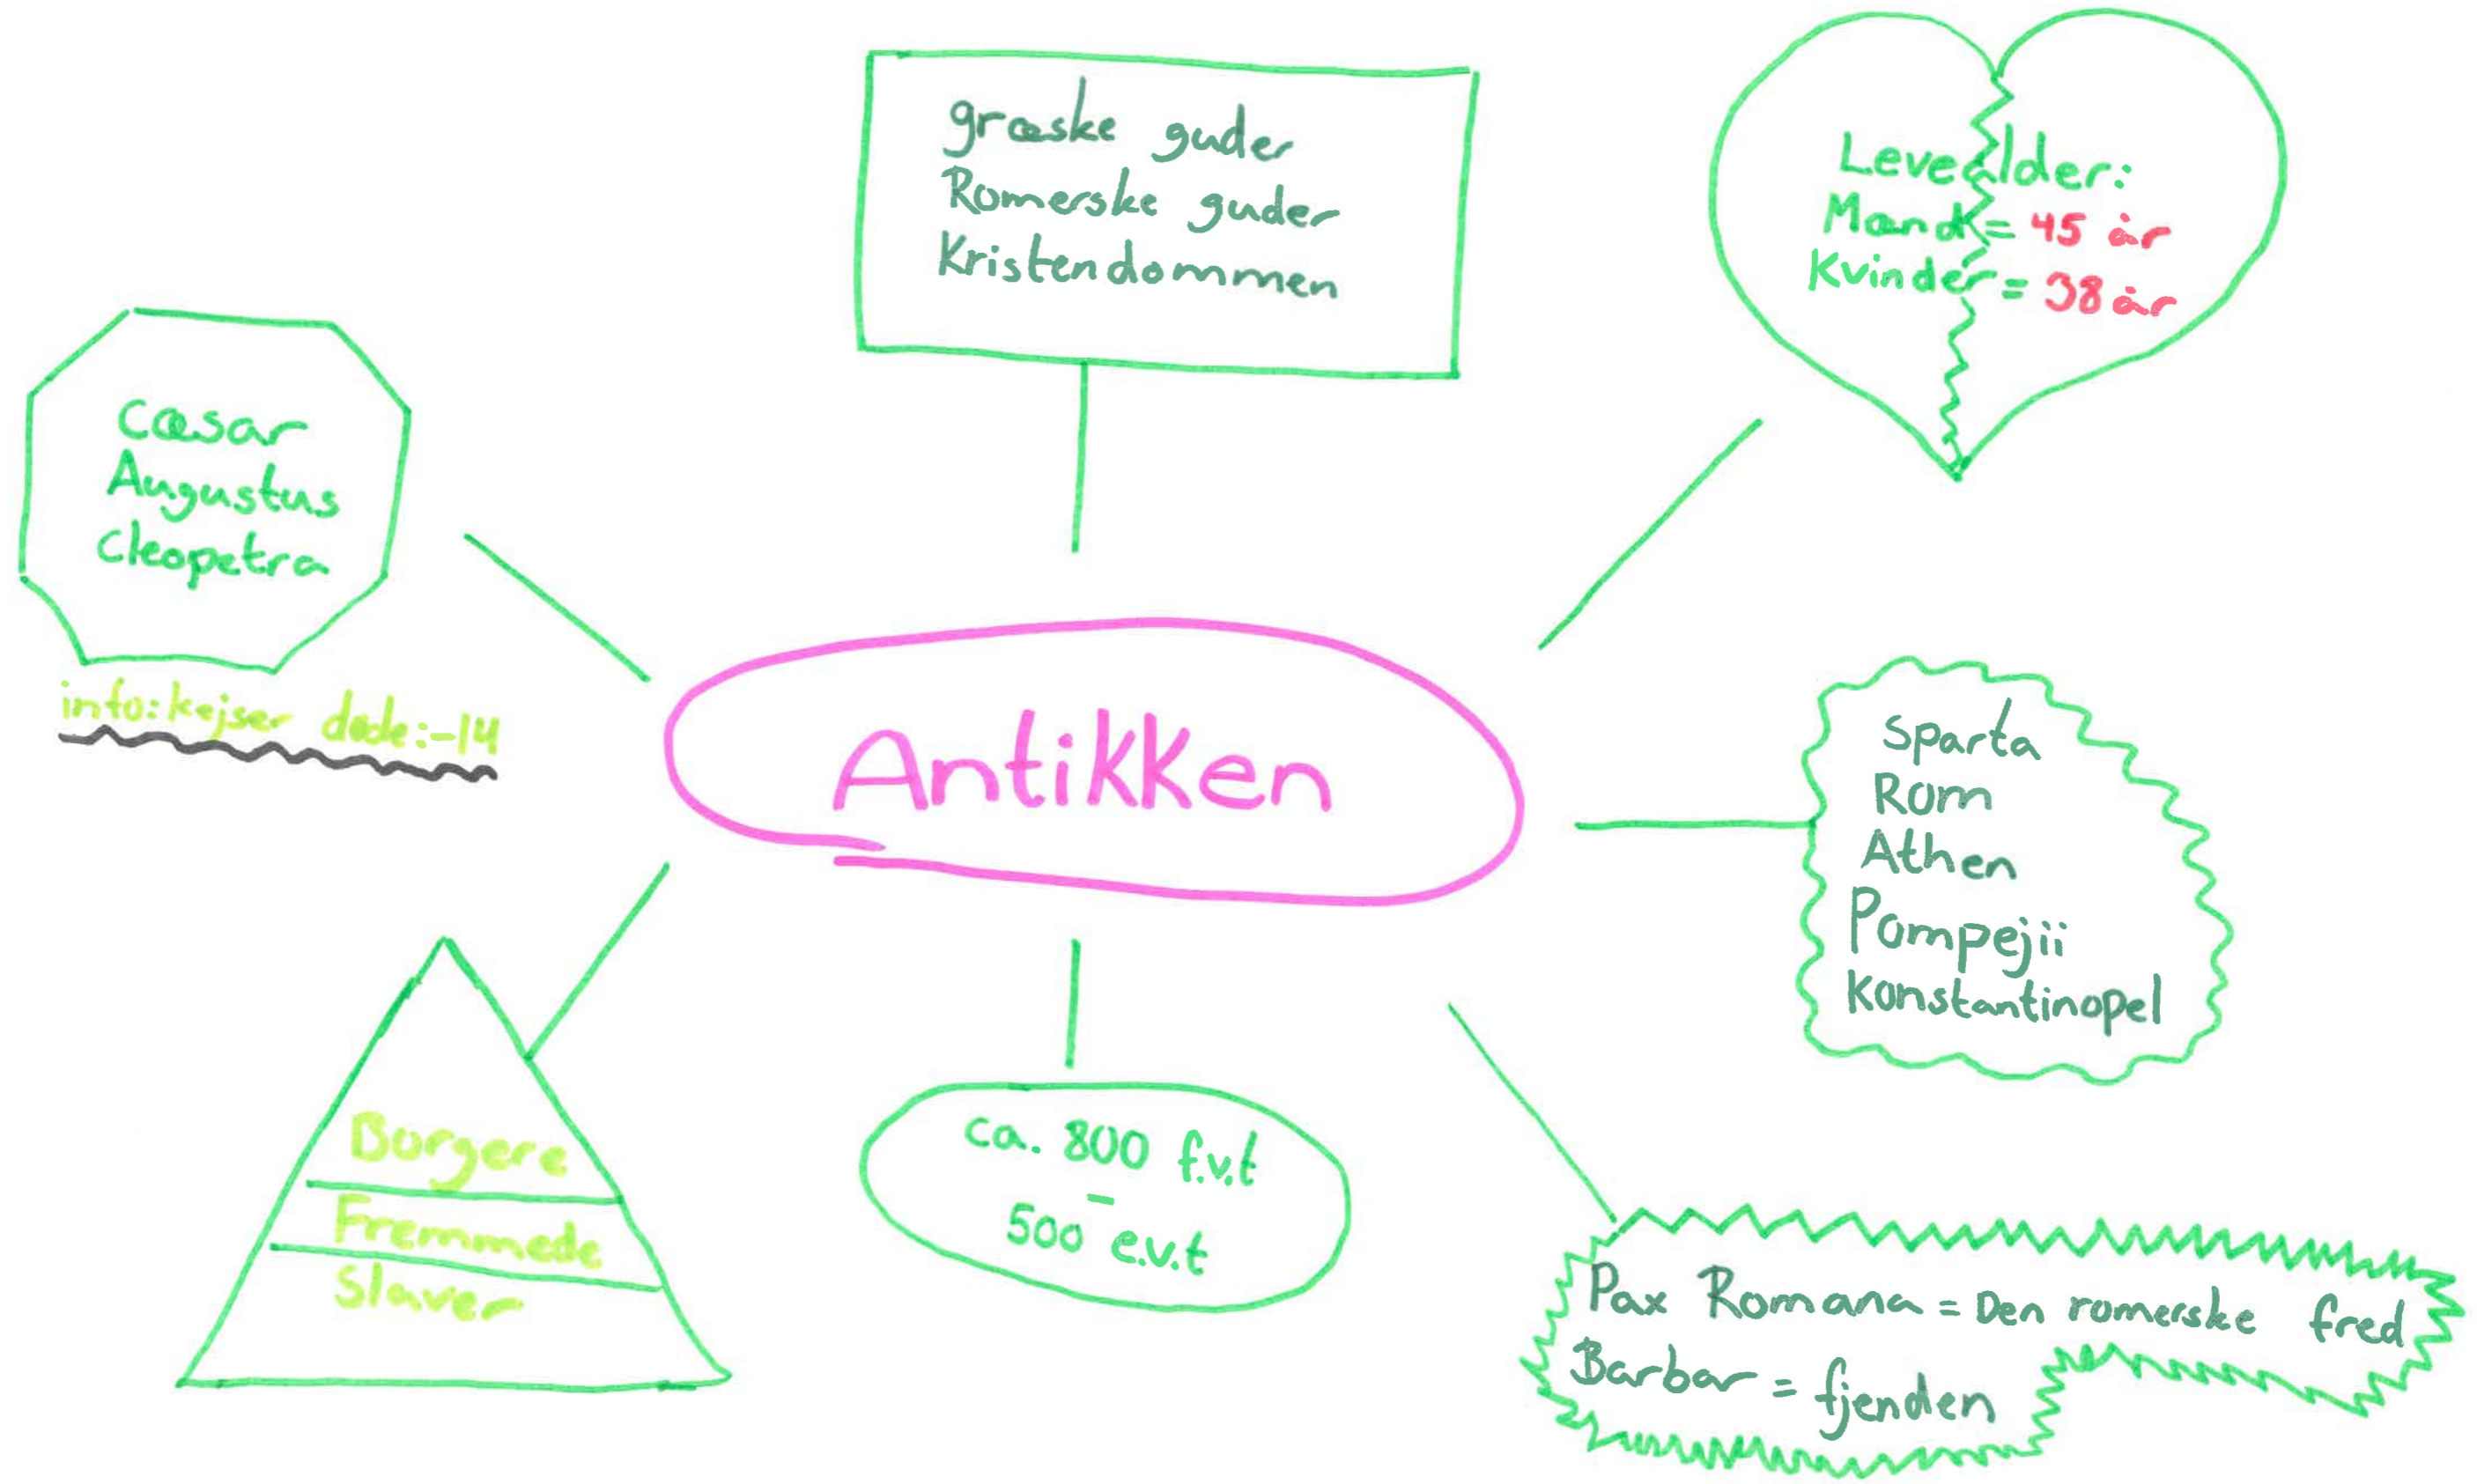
græske guder
Romerske guder
Kristendommen

Levealder:
Mand = 45 år
Kvinder = 38 år

Cæsar
Augustus
Cleopetra

info: kejser døde: -14

Antikken

Sparta
Rom
Athen
Pompejii
Konstantinopel

Borgere
Fremmede
Slaver

ca. 800 f.v.t
-
500 e.v.t

Pax Romana = Den romerske fred
Barbar = fjenden